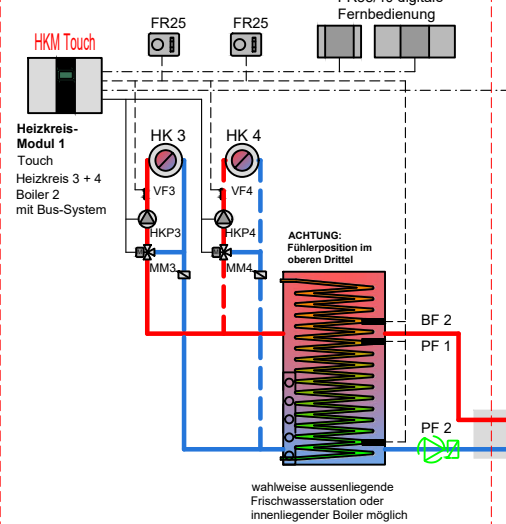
HKM Touch

FR25

FR25

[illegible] digitale Fernbedienung

Heizkreis-Modul 1 Touch
Heizkreis 3 + 4
Boiler 2
mit Bus-System

HK 3

HK 4

VF3

VF4

HKP3

HKP4

MM3

MM4

ACHTUNG: Fühlerposition im oberen Drittel

BF 2

PF 1

PF 2

wahlweise aussenliegende Frischwasserstation oder innenliegender Boiler möglich